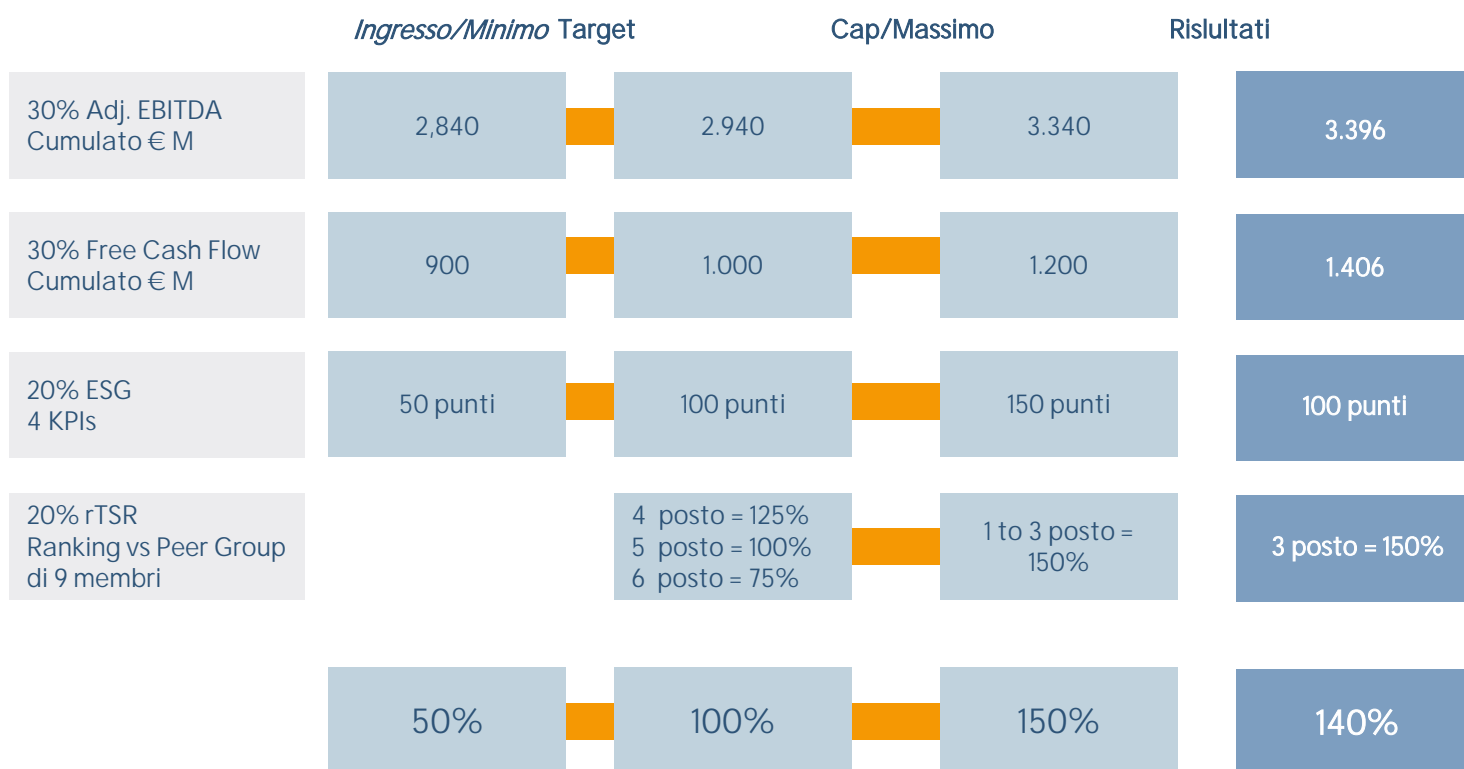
| | Ingresso/Minimo | Target | Cap/Massimo | Rislultati |
|---|---|---|---|---|
| 30% Adj. EBITDA Cumulato € M | 2,840 | 2.940 | 3.340 | 3.396 |
| 30% Free Cash Flow Cumulato € M | 900 | 1.000 | 1.200 | 1.406 |
| 20% ESG 4 KPIs | 50 punti | 100 punti | 150 punti | 100 punti |
| 20% rTSR Ranking vs Peer Group di 9 membri | | 4 posto = 125% 5 posto = 100% 6 posto = 75% | 1 to 3 posto = 150% | 3 posto = 150% |
| | 50% | 100% | 150% | 140% |